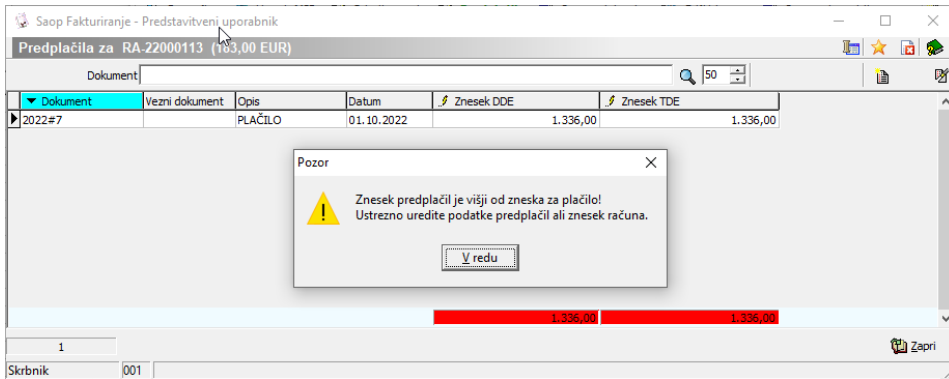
Saop Fakturiranje - Predstavitveni uporabnik

Predplačila za RA-22000113 (183,00 EUR)

Dokument

50

| Dokument | Vezni dokument | Opis | Datum | Znesek DDE | Znesek TDE |
|---|---|---|---|---|---|
| 2022#7 | | PLAČILO | 01.10.2022 | 1.336,00 | 1.336,00 |

Pozor

Znesek predplačil je višji od zneska za plačilo!
Ustrezno uredite podatke predplačil ali znesek računa.

V redu

1.336,00 1.336,00

1

Zapri

Skrbnik 001